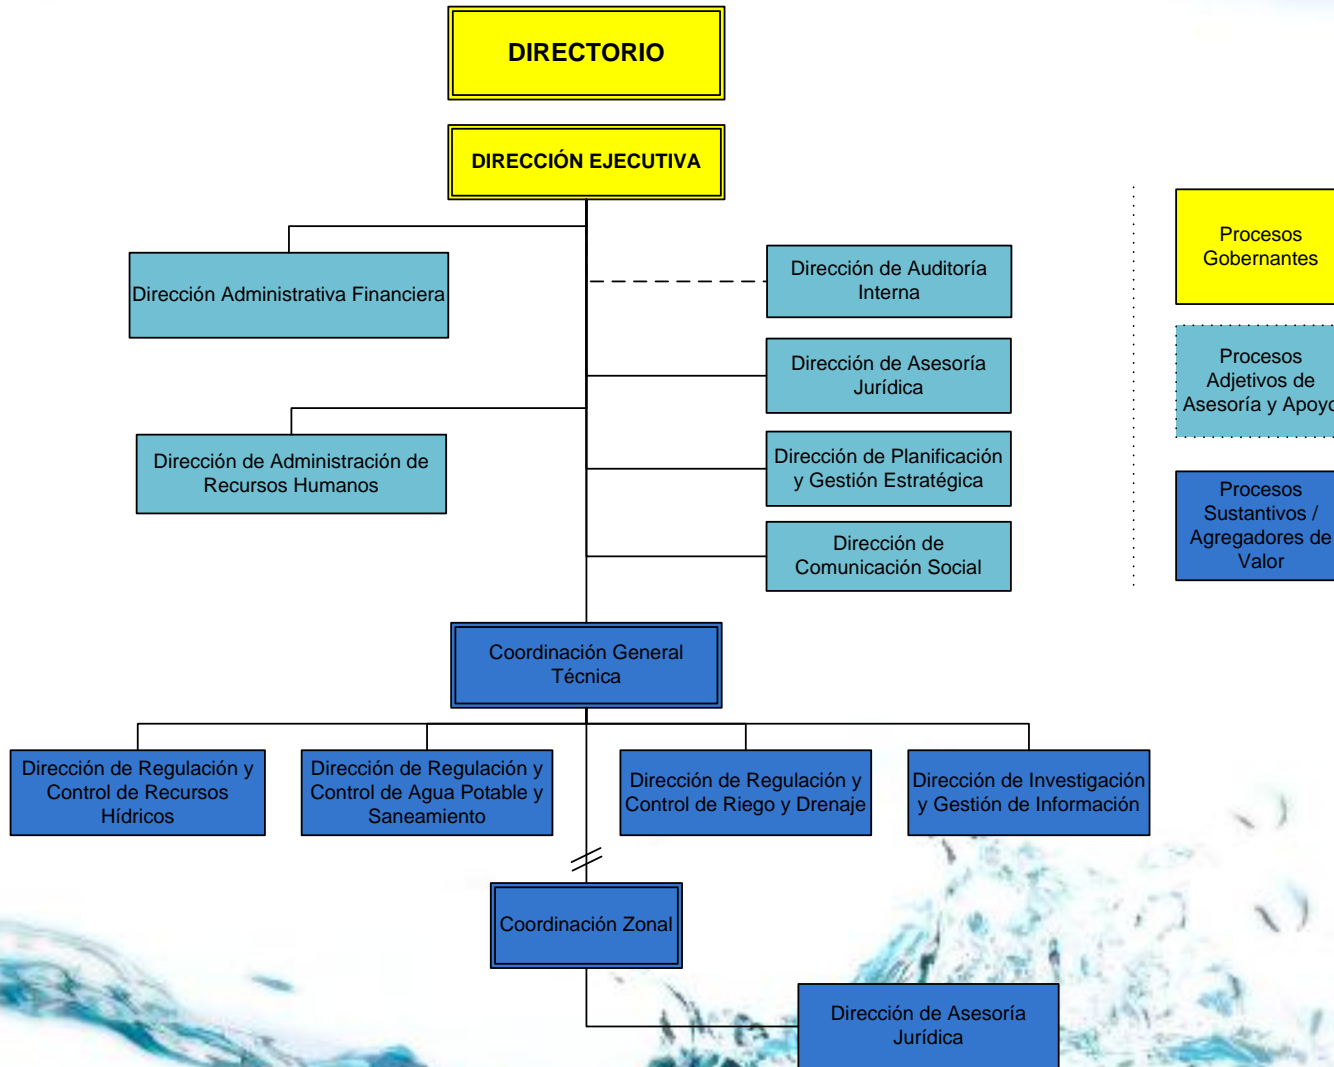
DIRECTORIO

DIRECCIÓN EJECUTIVA

Dirección Administrativa Financiera

Dirección de Auditoría Interna

Dirección de Asesoría Jurídica

Dirección de Administración de Recursos Humanos

Dirección de Planificación y Gestión Estratégica

Dirección de Comunicación Social

Procesos Gobernantes

Procesos Adjetivos de Asesoría y Apoyo

Procesos Sustantivos / Agregadores de Valor

Coordinación General Técnica

Dirección de Regulación y Control de Recursos Hídricos

Dirección de Regulación y Control de Agua Potable y Saneamiento

Dirección de Regulación y Control de Riego y Drenaje

Dirección de Investigación y Gestión de Información

Coordinación Zonal

Dirección de Asesoría Jurídica